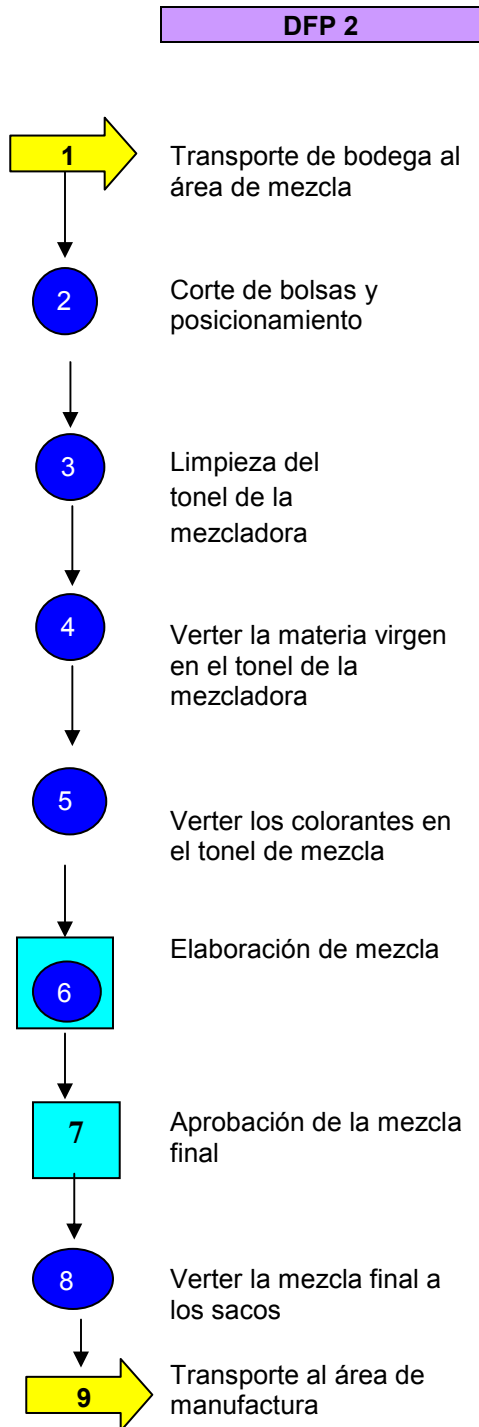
DFP 2

1 Transporte de bodega al área de mezcla

2 Corte de bolsas y posicionamiento

3 Limpieza del tonel de la mezcladora

4 Verter la materia virgen en el tonel de la mezcladora

5 Verter los colorantes en el tonel de mezcla

6 Elaboración de mezcla

7 Aprobación de la mezcla final

8 Verter la mezcla final a los sacos

9 Transporte al área de manufactura